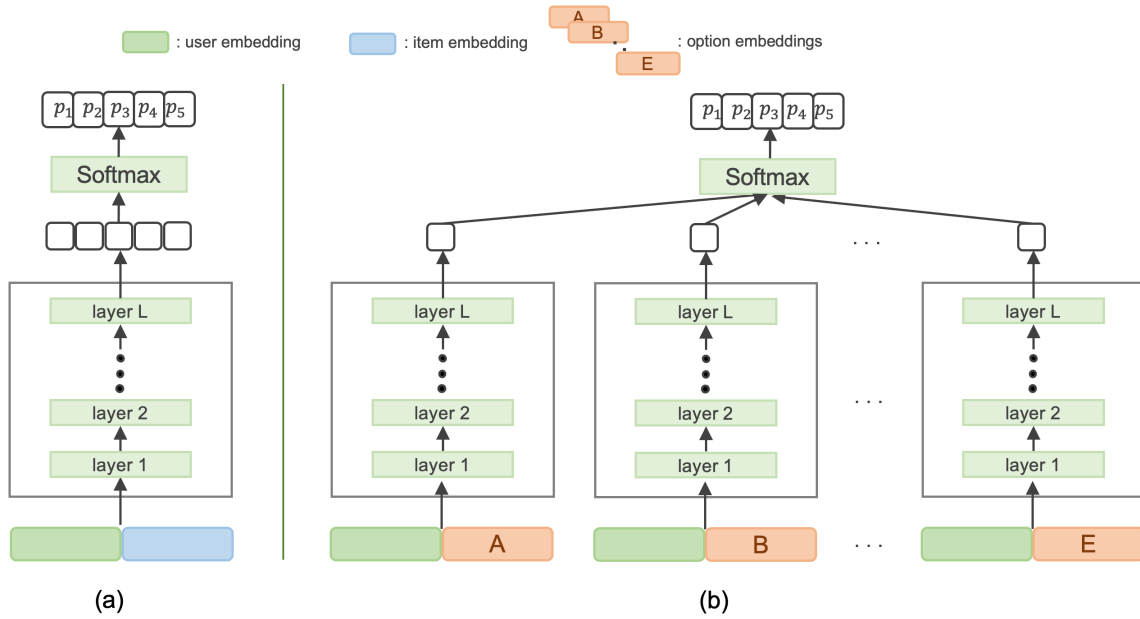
: user embedding : item embedding A B E : option embeddings

$p_1$ $p_2$ $p_3$ $p_4$ $p_5$

Softmax

layer L

layer 2

layer 1

(a)

$p_1$ $p_2$ $p_3$ $p_4$ $p_5$

Softmax

. . .

layer L

layer 2

layer 1

A

layer L

layer 2

layer 1

B

. . .

. . .

layer L

layer 2

layer 1

E

(b)